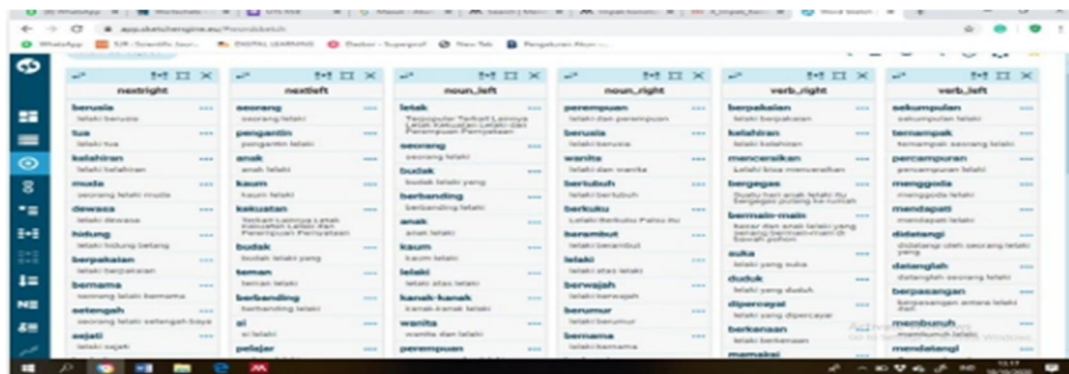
app.sketchengine.eu

nextright

berusia
lelaki berusia
tua
lelaki tua
kelahiran
lelaki kelahiran
muda
seorang lelaki muda
dewasa
lelaki dewasa
hidung
lelaki hidung belang
berpakaian
lelaki berpakaian
bernama
seorang lelaki bernama
setengah
seorang lelaki setengah baya
sejati
lelaki sejati

nextleft

seorang
seorang lelaki
pengantin
pengantin lelaki
anak
anak lelaki
kaum
kaum lelaki
kekuatan
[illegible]
budak
budak lelaki yang
teman
teman lelaki
berbanding
berbanding lelaki
si
si lelaki
pelajar

noun_left

letak
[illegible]
seorang
seorang lelaki
budak
budak lelaki yang
berbanding
berbanding lelaki
anak
anak lelaki
kaum
kaum lelaki
lelaki
lelaki atas lelaki
kanak-kanak
kanak-kanak lelaki
wanita
wanita dan lelaki
perempuan

noun_right

perempuan
lelaki dan perempuan
berusia
lelaki berusia
wanita
lelaki dan wanita
bertubuh
lelaki bertubuh
berkuku
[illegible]
berambut
lelaki berambut
lelaki
lelaki atas lelaki
berwajah
lelaki berwajah
berumur
lelaki berumur
bernama
lelaki bernama

verb_right

berpakaian
lelaki berpakaian
kelahiran
lelaki kelahiran
mencerahkan
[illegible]
bergegas
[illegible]
bermain-main
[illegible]
suka
lelaki yang suka
duduk
lelaki yang duduk
dipercayai
lelaki yang dipercayai
berkenaan
lelaki berkenaan
memakai

verb_left

sekumpulan
sekumpulan lelaki
ternampak
ternampak seorang lelaki
percampuran
percampuran lelaki
menggoda
menggoda lelaki
mendapati
mendapati lelaki
didatangi
didatangi oleh seorang lelaki yang
datanglah
datanglah seorang lelaki
berpasangan
berpasangan antara lelaki dan
membunuh
membunuh lelaki
mendatangi

Activate Windows